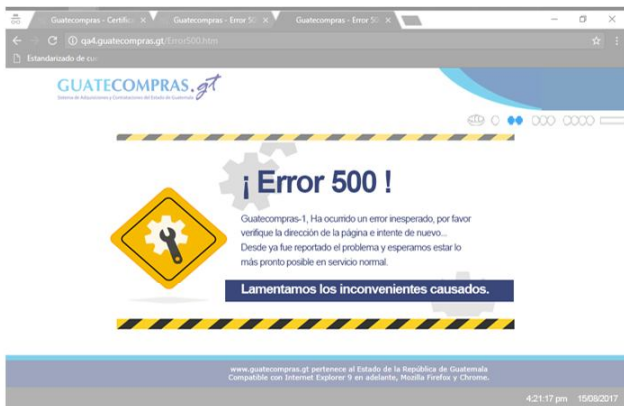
Guatecompras - Certifica ×
Guatecompras - Error 500 ×
Guatecompras - Error 500 ×

qa4.guatecompras.gt/Error500.htm

Estandarizado de c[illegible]

GUATECOMPRAS.gt
Sistema de Adquisiciones y Contrataciones del Estado de Guatemala

¡Error 500 !

Guatecompras-1, Ha ocurrido un error inesperado, por favor verifique la dirección de la página e intente de nuevo...
Desde ya fue reportado el problema y esperamos estar lo más pronto posible en servicio normal.

Lamentamos los inconvenientes causados.

www.guatecompras.gt pertenece al Estado de la República de Guatemala
Compatible con Internet Explorer 9 en adelante, Mozilla Firefox y Chrome.

4:21:17 pm 15/08/2017